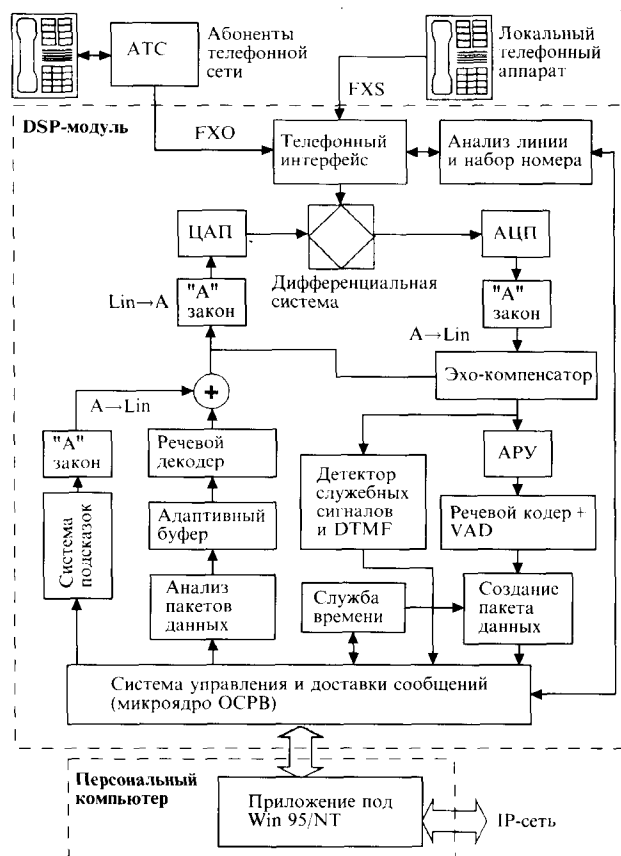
АТС

Абоненты телефонной сети

Локальный телефонный аппарат

FXS

DSP-модуль

FXO

Телефонный интерфейс

Анализ линии и набор номера

ЦАП

АЦП

Дифференциальная система

Lin→A

"А" закон

"А" закон

A→Lin

Эхо-компенсатор

A→Lin

"А" закон

Речевой декодер

АРУ

Детектор служебных сигналов и DTMF

Речевой кодер + VAD

Адаптивный буфер

Система подсказок

Анализ пакетов данных

Служба времени

Создание пакета данных

Система управления и доставки сообщений (микроядро ОСРВ)

Персональный компьютер

Приложение под Win 95/NT

IP-сеть